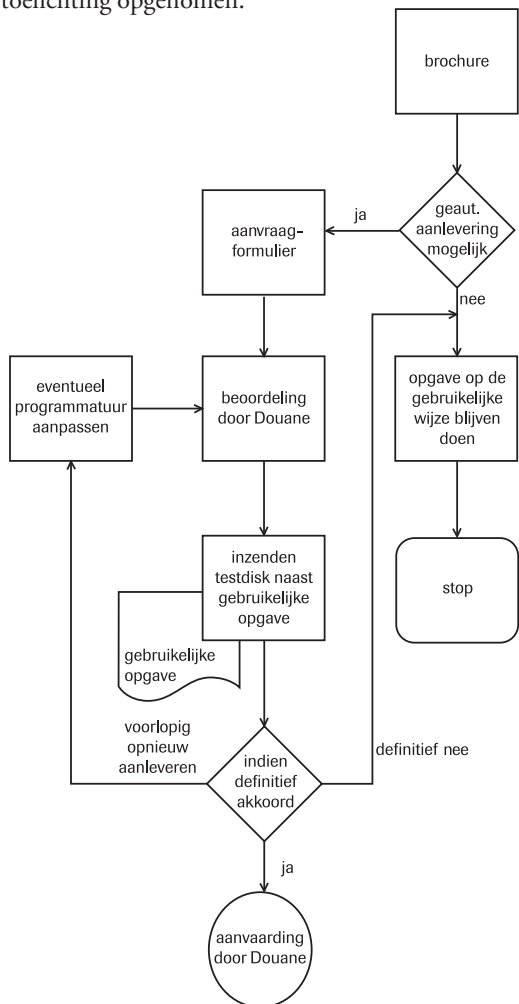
toelichting opgenomen.

brochure

geaut. aanlevering mogelijk

ja

aanvraagformulier

nee

eventueel programmatuur aanpassen

beoordeling door Douane

opgave op de gebruikelijke wijze blijven doen

stop

inzenden testdisk naast gebruikelijke opgave

gebruikelijke opgave

voorlopig opnieuw aanleveren

indien definitief akkoord

definitief nee

ja

aanvaarding door Douane